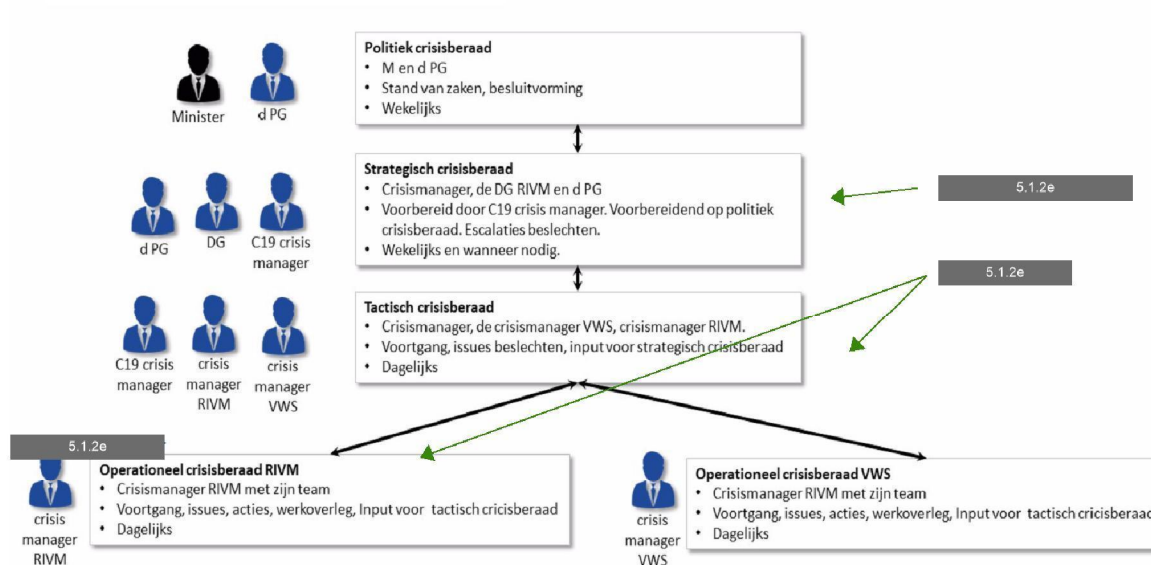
Minister
d PG

Politiek crisisberaad
• M en d PG
• Stand van zaken, besluitvorming
• Wekelijks

d PG
DG
C19 crisis manager

Strategisch crisisberaad
• Crisismanager, de DG RIVM en d PG
• Voorbereid door C19 crisis manager. Voorbereidend op politiek crisisberaad. Escalaties beslechten.
• Wekelijks en wanneer nodig.

5.1.2e

5.1.2e

C19 crisis manager
crisis manager RIVM
crisis manager VWS

Tactisch crisisberaad
• Crisismanager, de crisismanager VWS, crisismanager RIVM.
• Voortgang, issues beslechten, input voor strategisch crisisberaad
• Dagelijks

5.1.2e

crisis manager RIVM

Operationeel crisisberaad RIVM
• Crisismanager RIVM met zijn team
• Voortgang, issues, acties, werkoverleg, Input voor tactisch cricisberaad
• Dagelijks

crisis manager VWS

Operationeel crisisberaad VWS
• Crisismanager RIVM met zijn team
• Voortgang, issues, acties, werkoverleg, Input voor tactisch cricisberaa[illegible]
• Dagelijks